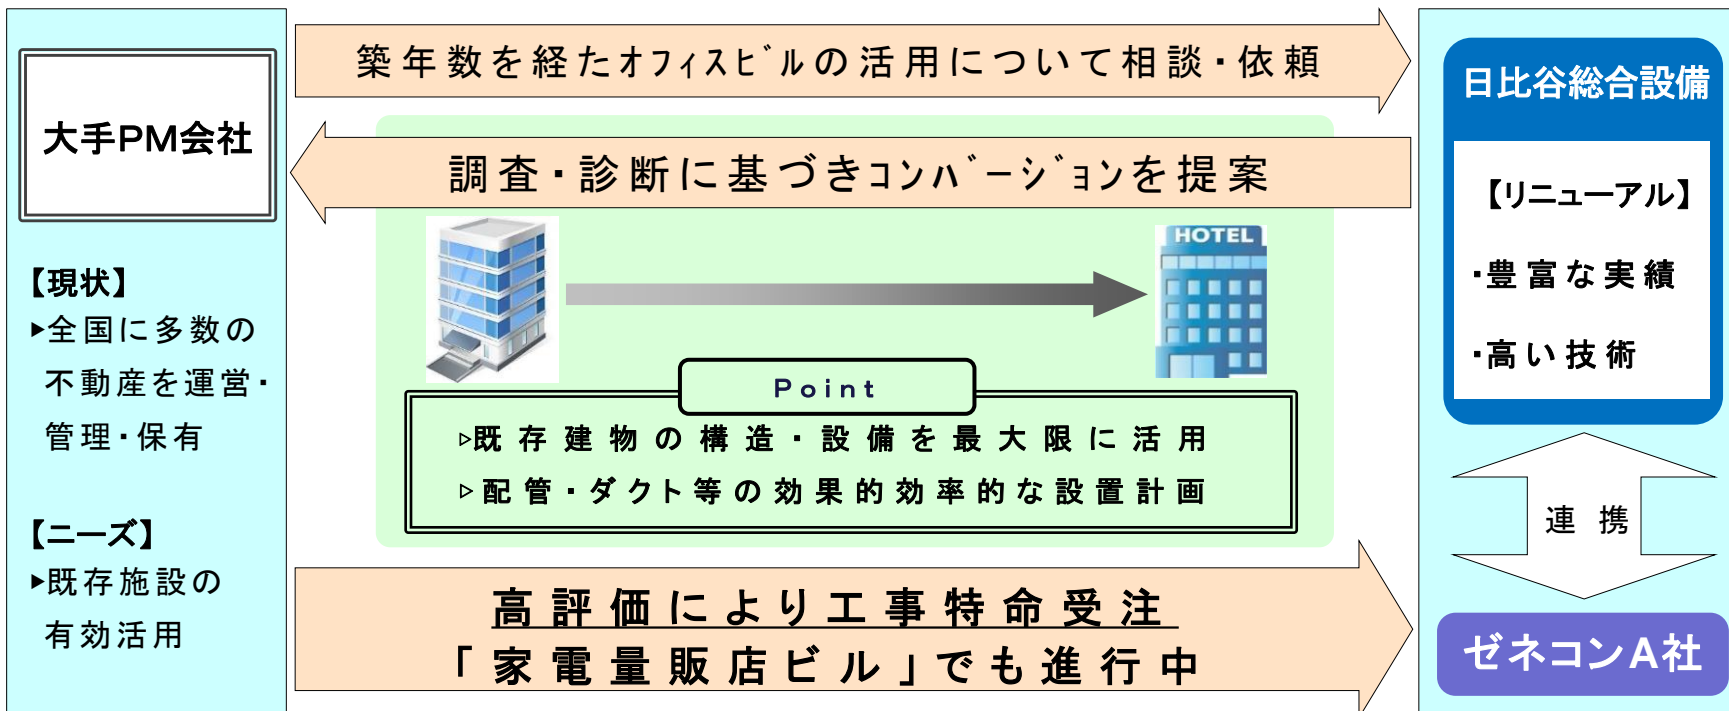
大手PM会社

【現状】
▶全国に多数の不動産を運営・管理・保有

【ニーズ】
▶既存施設の有効活用

築年数を経たオフィスビルの活用について相談・依頼

調査・診断に基づきコンバージョンを提案

HOTEL

Point
▷既存建物の構造・設備を最大限に活用
▷配管・ダクト等の効果的効率的な設置計画

高評価により工事特命受注
「家電量販店ビル」でも進行中

日比谷総合設備

【リニューアル】
・豊富な実績
・高い技術

連携

ゼネコンA社